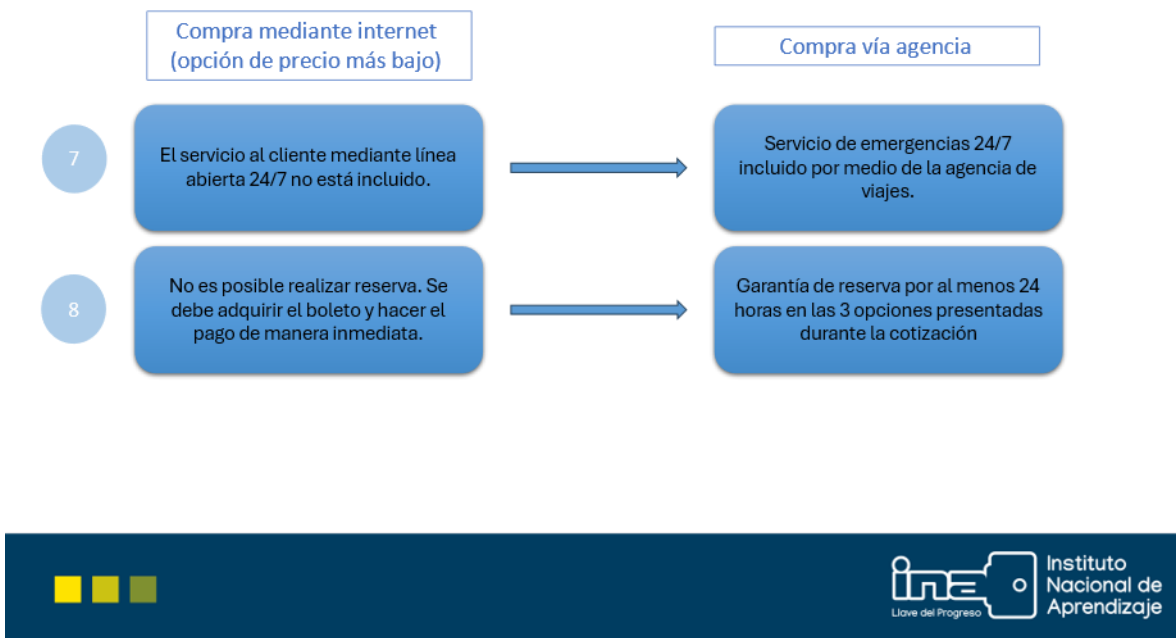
Compra mediante internet (opción de precio más bajo)

Compra vía agencia

7

El servicio al cliente mediante línea abierta 24/7 no está incluido.

Servicio de emergencias 24/7 incluido por medio de la agencia de viajes.

8

No es posible realizar reserva. Se debe adquirir el boleto y hacer el pago de manera inmediata.

Garantía de reserva por al menos 24 horas en las 3 opciones presentadas durante la cotización

ina

Llave del Progreso

Instituto Nacional de Aprendizaje